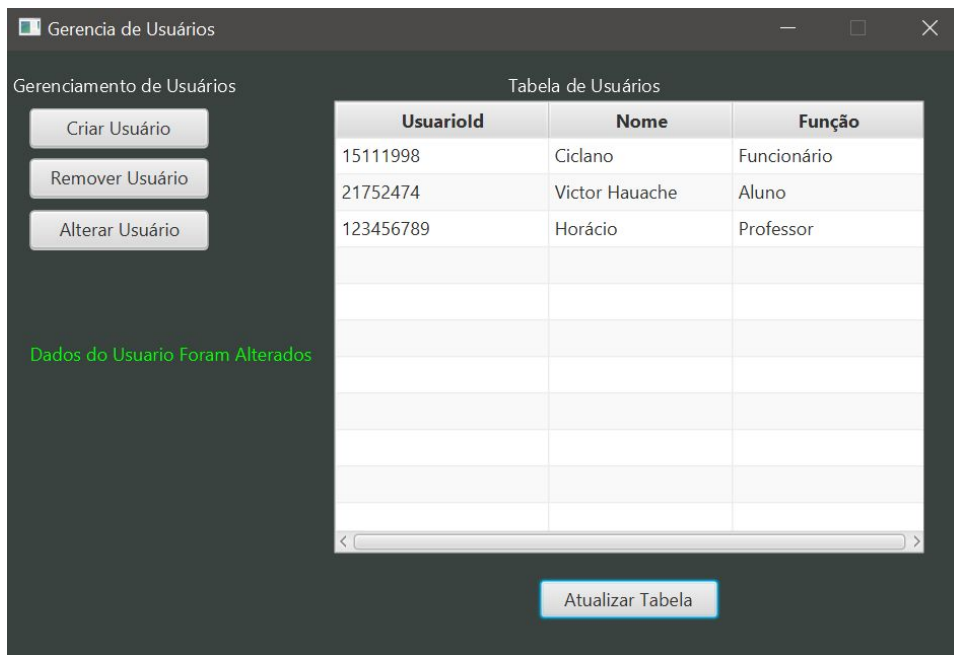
Gerencia de Usuários

Gerenciamento de Usuários

Criar Usuário

Remover Usuário

Alterar Usuário

Dados do Usuario Foram Alterados

Tabela de Usuários

| UsuarioId | Nome | Função |
|---|---|---|
| 15111998 | Ciclano | Funcionário |
| 21752474 | Victor Hauache | Aluno |
| 123456789 | Horácio | Professor |

Atualizar Tabela